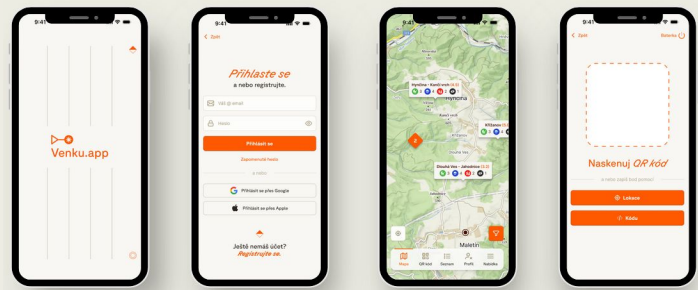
9:41

Venku.app

9:41

Zpět

Přihlaste se
a nebo registrujte.

Váš @ email

Heslo

Přihlásit se

Zapomenuté heslo

a nebo

Přihlásit se přes Google

Přihlásit se přes Apple

Ještě nemáš účet?
Registrujte se.

9:41

Hynčina

Maletín

Mapa

QR kód

Seznam

Profil

Nabídka

9:41

Zpět

Naskenuj QR kód

a nebo zadej kód ponocí

Lokace

Kódu